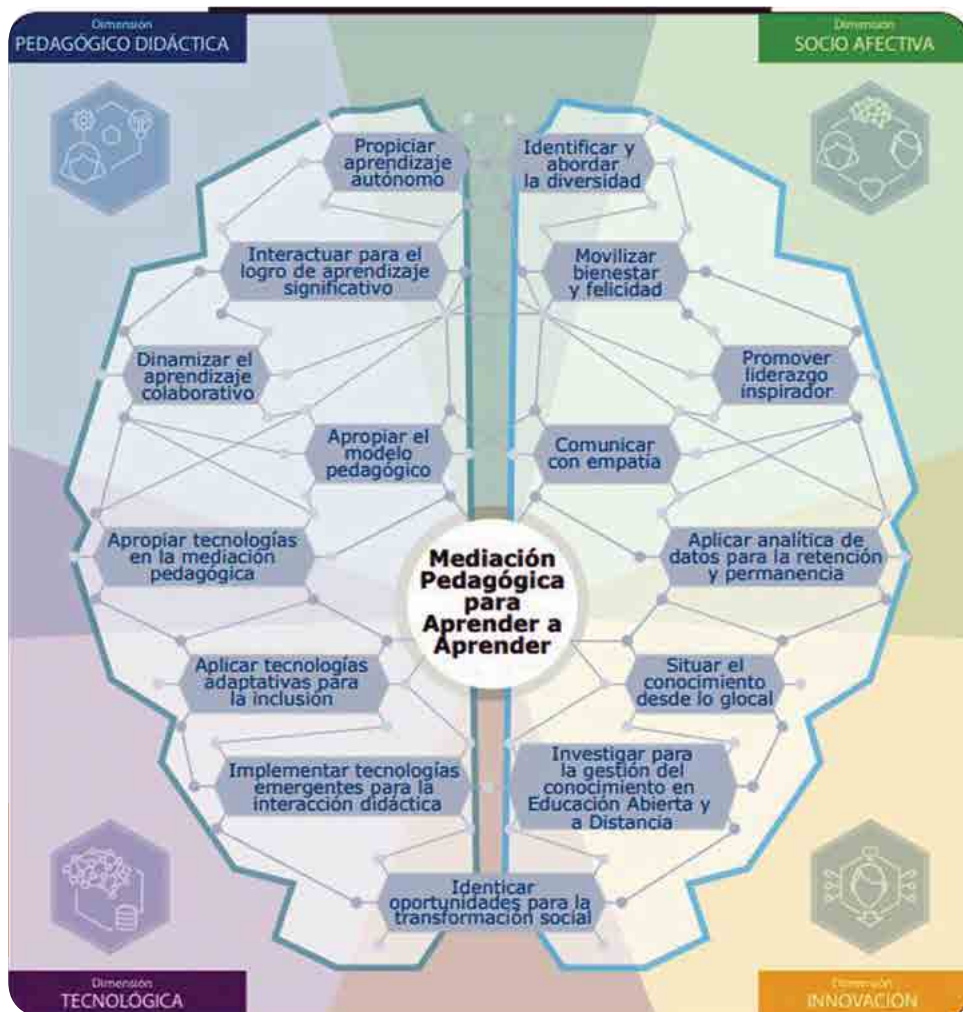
Dimensión
PEDAGÓGICO DIDÁCTICA

Dimensión
SOCIO AFECTIVA

Propiciar aprendizaje autónomo

Identificar y abordar la diversidad

Interactuar para el logro de aprendizaje significativo

Movilizar bienestar y felicidad

Dinamizar el aprendizaje colaborativo

Promover liderazgo inspirador

Apropiar el modelo pedagógico

Comunicar con empatía

Apropiar tecnologías en la mediación pedagógica

Mediación Pedagógica para Aprender a Aprender

Aplicar analítica de datos para la retención y permanencia

Aplicar tecnologías adaptativas para la inclusión

Situar el conocimiento desde lo glocal

Implementar tecnologías emergentes para la interacción didáctica

Investigar para la gestión del conocimiento en Educación Abierta y a Distancia

Identicar oportunidades para la transformación social

Dimensión
TECNOLÓGICA

Dimensión
INNOVACIÓN